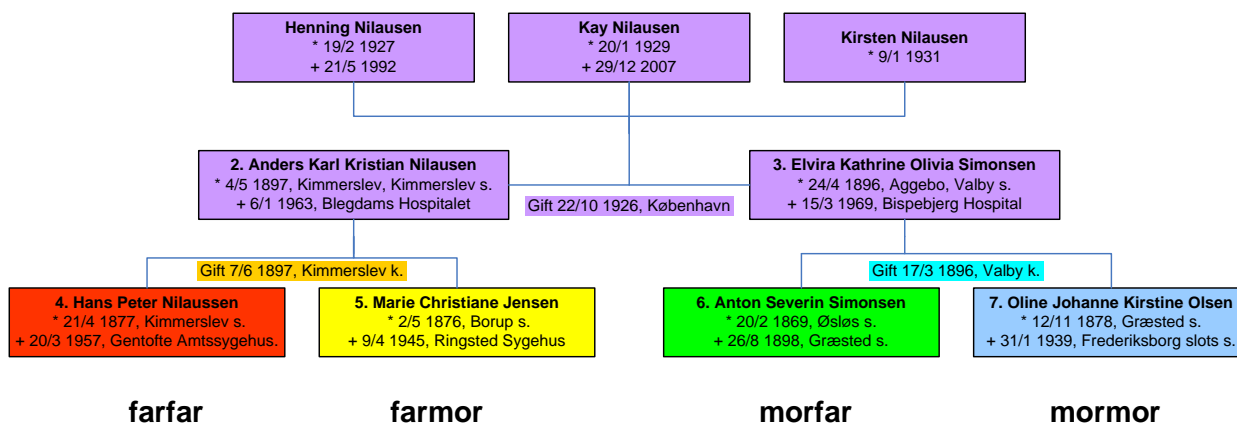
Henning Nilausen
* 19/2 1927
+ 21/5 1992

Kay Nilausen
* 20/1 1929
+ 29/12 2007

Kirsten Nilausen
* 9/1 1931

2. Anders Karl Kristian Nilausen
* 4/5 1897, Kimmerslev, Kimmerslev s.
+ 6/1 1963, Blegdams Hospitalet

Gift 22/10 1926, København

3. Elvira Kathrine Olivia Simonsen
* 24/4 1896, Aggebo, Valby s.
+ 15/3 1969, Bispebjerg Hospital

Gift 7/6 1897, Kimmerslev k.

Gift 17/3 1896, Valby k.

4. Hans Peter Nilaussen
* 21/4 1877, Kimmerslev s.
+ 20/3 1957, Gentofte Amtssygehus.

5. Marie Christiane Jensen
* 2/5 1876, Borup s.
+ 9/4 1945, Ringsted Sygehus

6. Anton Severin Simonsen
* 20/2 1869, Øsløs s.
+ 26/8 1898, Græsted s.

7. Oline Johanne Kirstine Olsen
* 12/11 1878, Græsted s.
+ 31/1 1939, Frederiksborg slots s.

farfar

farmor

morfar

mormor